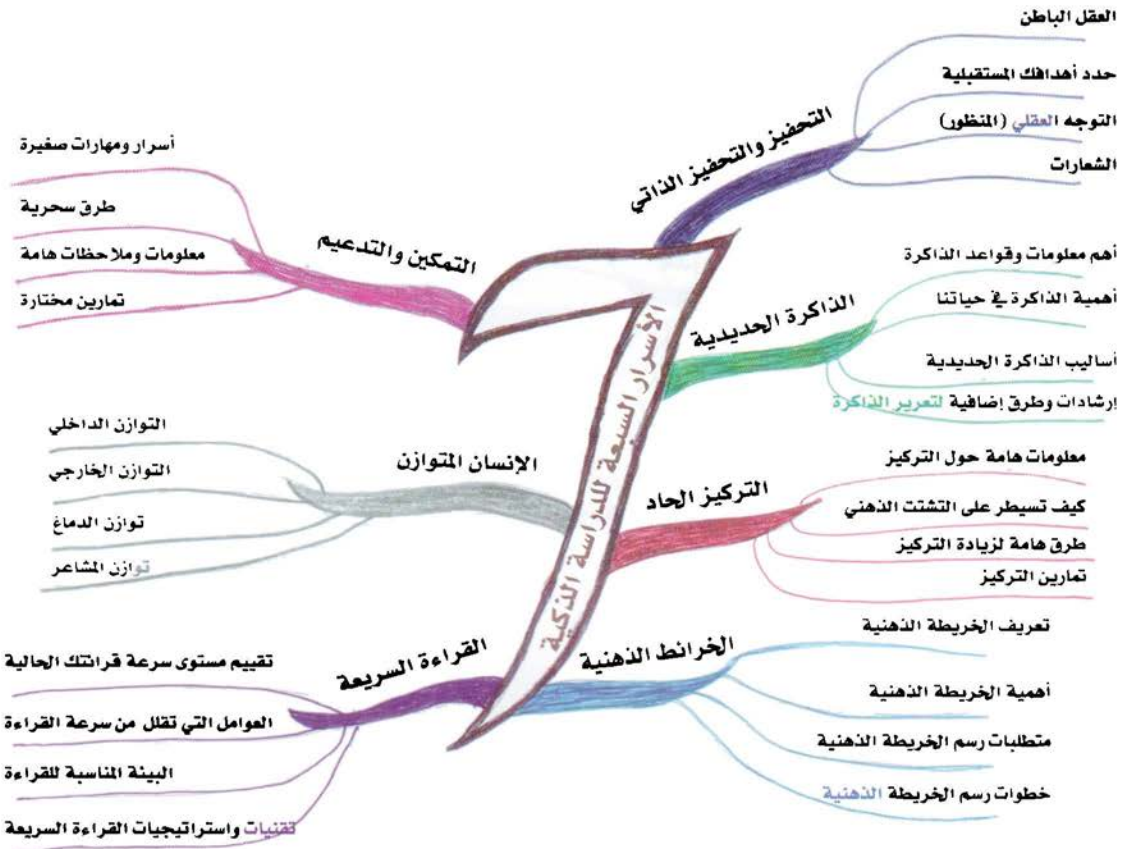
الأسرار السبعة للدراسة الذكية

التحفيز والتحفيز الذاتي
العقل الباطن
حدد أهدافك المستقبلية
التوجه العقلي (المنظور)
الشعارات

الذاكرة الحديدية
أهم معلومات وقواعد الذاكرة
أهمية الذاكرة في حياتنا
أساليب الذاكرة الحديدية
إرشادات وطرق إضافية لتعزيز الذاكرة

التركيز الحاد
معلومات هامة حول التركيز
كيف تسيطر على التشتت الذهني
طرق هامة لزيادة التركيز
تمارين التركيز

الخرائط الذهنية
تعريف الخريطة الذهنية
أهمية الخريطة الذهنية
متطلبات رسم الخريطة الذهنية
خطوات رسم الخريطة الذهنية

التمكين والتدعيم
أسرار ومهارات صغيرة
طرق سحرية
معلومات وملاحظات هامة
تمارين مختارة

الإنسان المتوازن
التوازن الداخلي
التوازن الخارجي
توازن الدماغ
توازن المشاعر

القراءة السريعة
تقييم مستوى سرعة قراءتك الحالية
العوامل التي تقلل من سرعة القراءة
البيئة المناسبة للقراءة
تقنيات واستراتيجيات القراءة السريعة